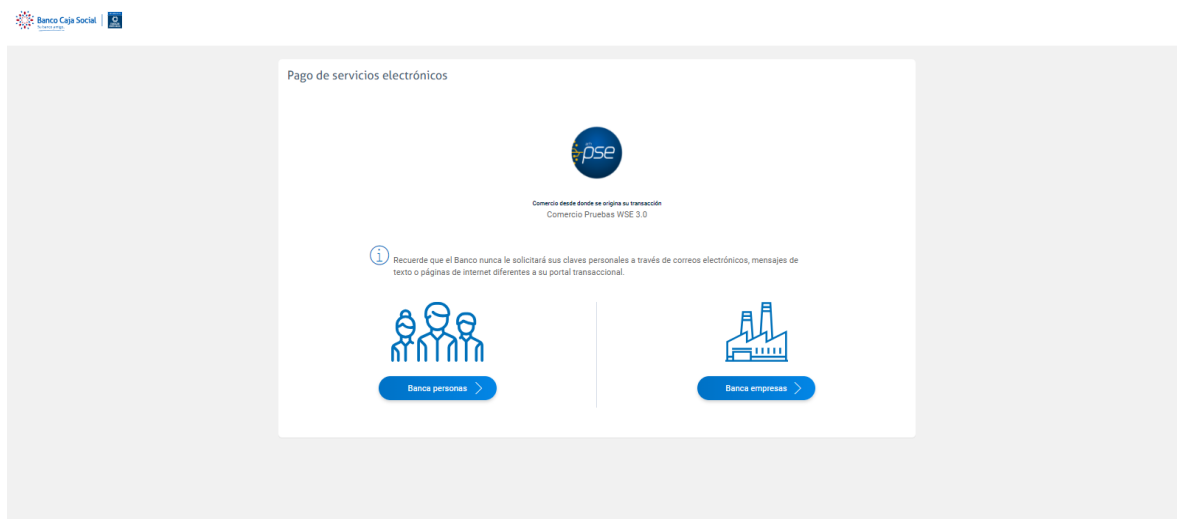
Banco Caja Social
tu banco amigo

Pago de servicios electrónicos

pse

Comercio desde donde se origina su transacción
Comercio Pruebas WSE 3.0

Recuerde que el Banco nunca le solicitará sus claves personales a través de correos electrónicos, mensajes de texto o páginas de internet diferentes a su portal transaccional.

Banca personas

Banca empresas